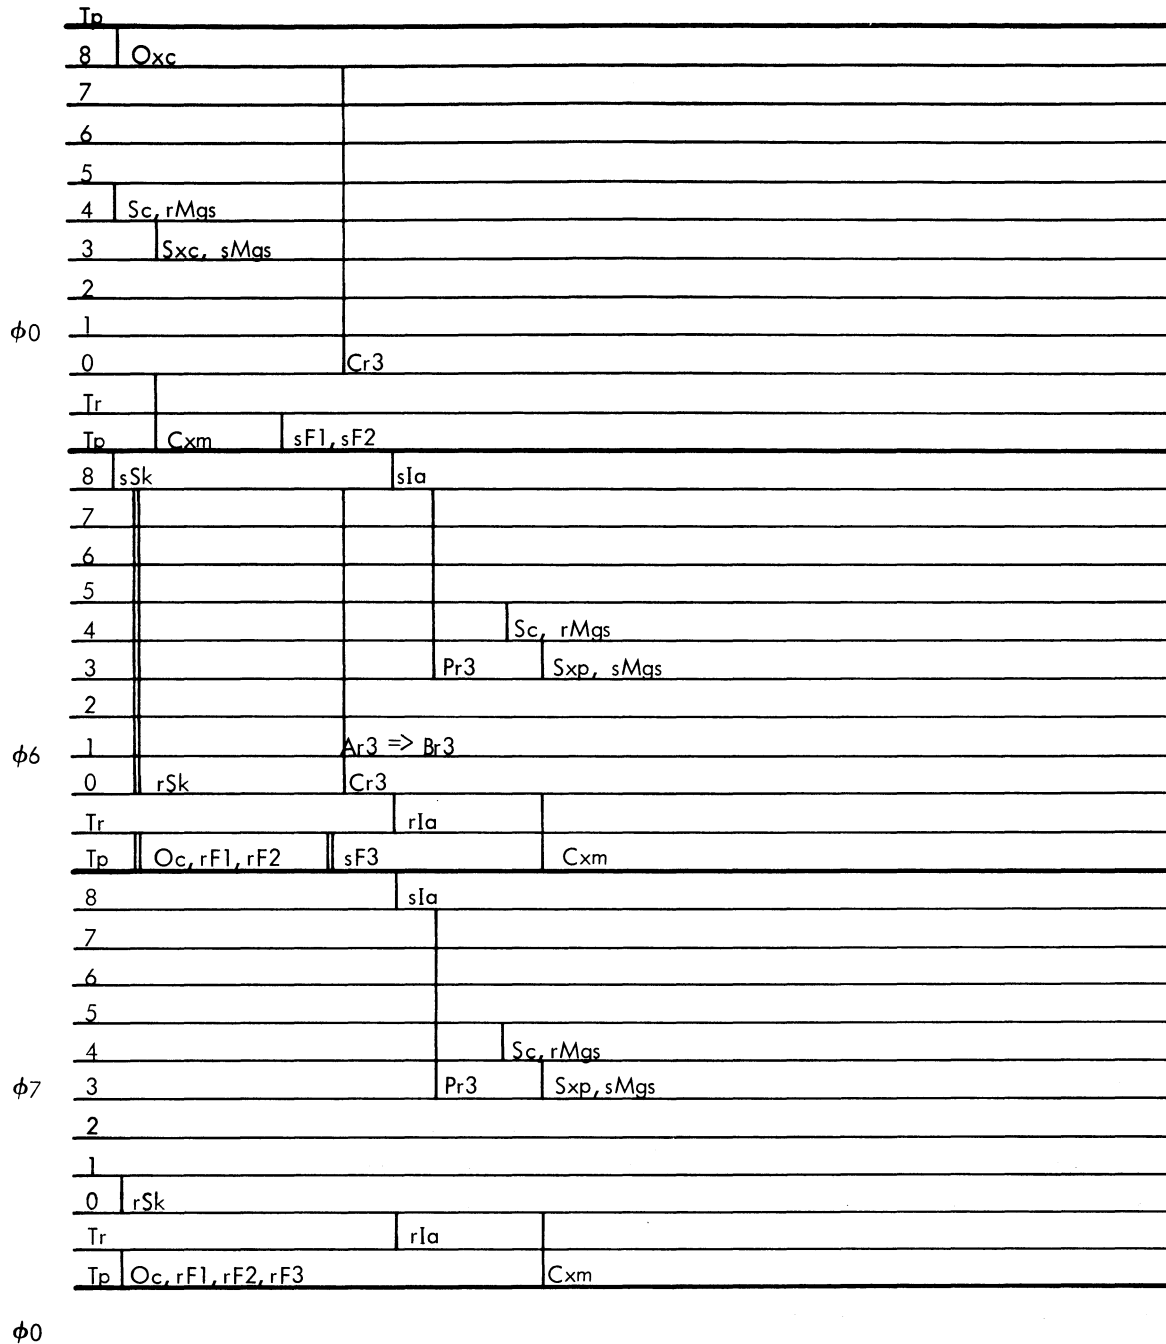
Tp
8 Oxc
7
6
5
4 Sc, rMgs
3 Sxc, sMgs
2
$\phi$0 1
0 Cr3
Tr
Tp Cxm sF1, sF2
8 sSk sIa
7
6
5
4 Sc, rMgs
3 Pr3 Sxp, sMgs
2
$\phi$6 1 Ar3 => Br3
0 rSk Cr3
Tr rIa
Tp Oc, rF1, rF2 sF3 Cxm
8 sIa
7
6
5
4 Sc, rMgs
$\phi$7 3 Pr3 Sxp, sMgs
2
1
0 rSk
Tr rIa
Tp Oc, rF1, rF2, rF3 Cxm

$\phi$0